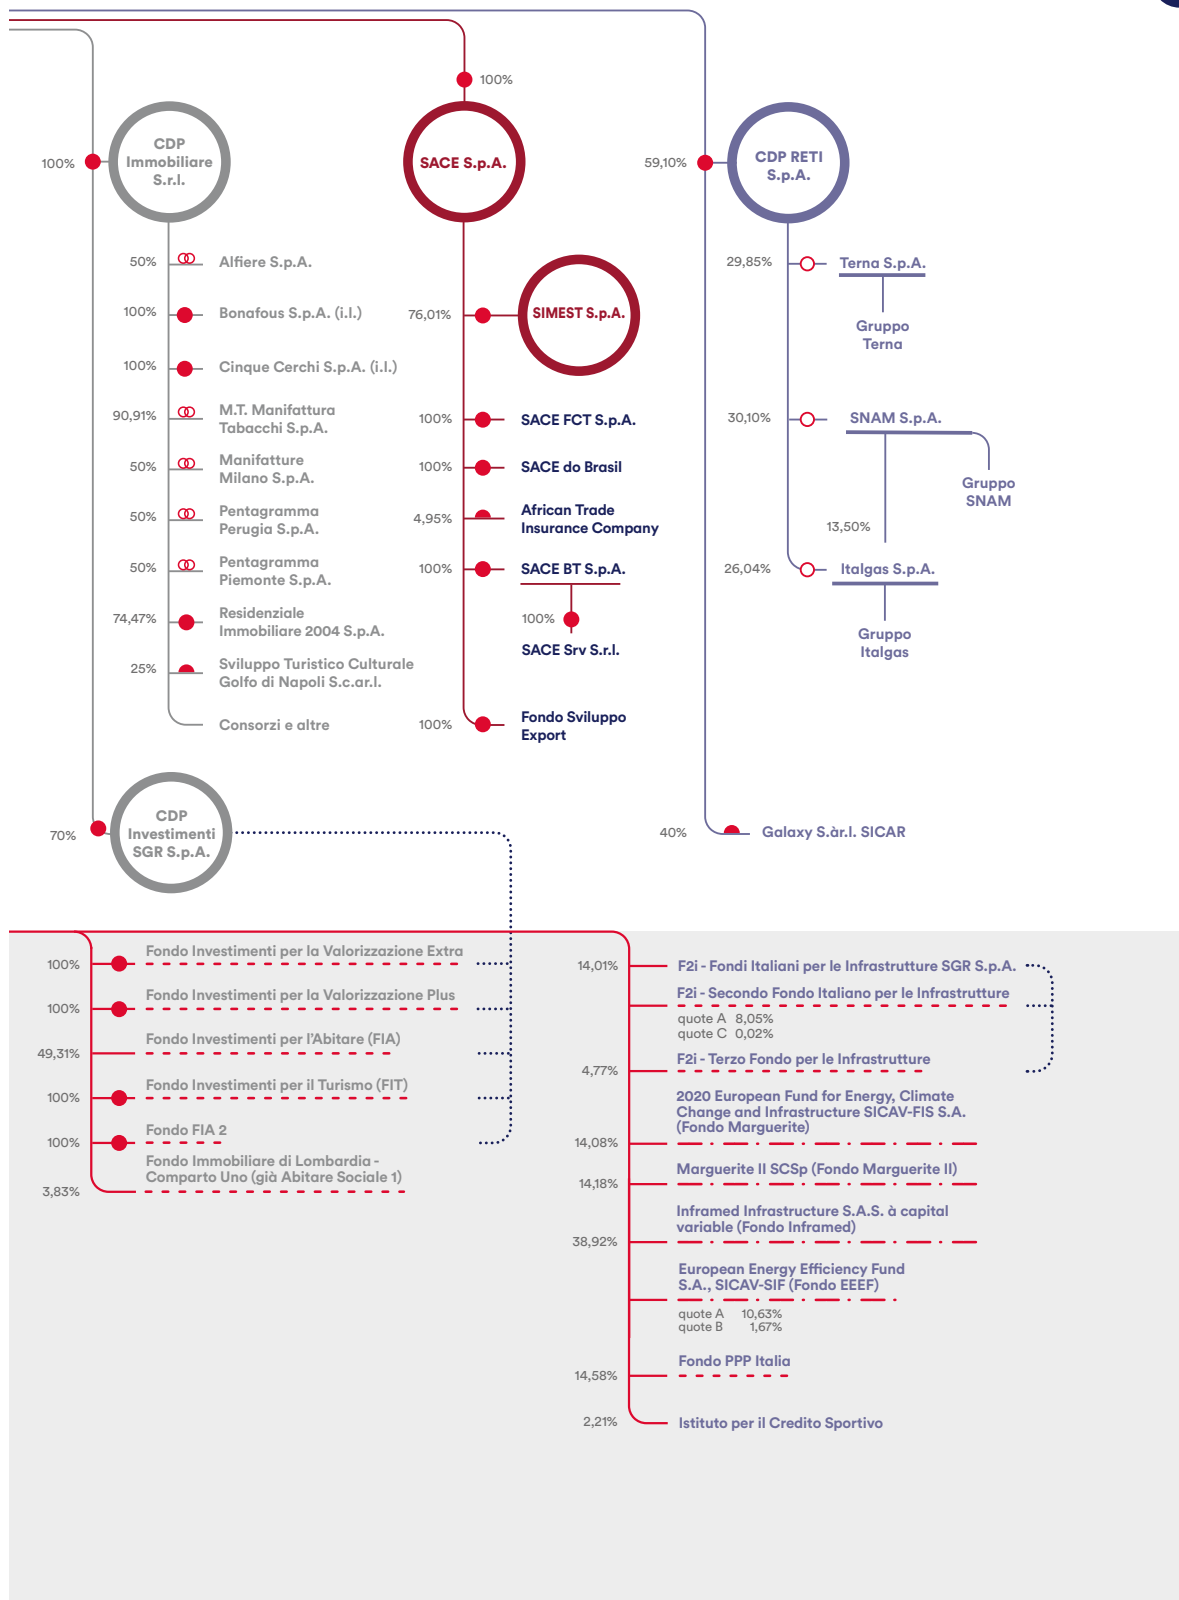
100%

100%

CDP Immobiliare S.r.l.

SACE S.p.A.

59,10%

CDP RETI S.p.A.

50% Alfiere S.p.A.

100% Bonafous S.p.A. (i.l.)

100% Cinque Cerchi S.p.A. (i.l.)

90,91% M.T. Manifattura Tabacchi S.p.A.

50% Manifatture Milano S.p.A.

50% Pentagramma Perugia S.p.A.

50% Pentagramma Piemonte S.p.A.

74,47% Residenziale Immobiliare 2004 S.p.A.

25% Sviluppo Turistico Culturale Golfo di Napoli S.c.ar.l.

Consorzi e altre

76,01% SIMEST S.p.A.

100% SACE FCT S.p.A.

100% SACE do Brasil

4,95% African Trade Insurance Company

100% SACE BT S.p.A.

100% SACE Srv S.r.l.

100% Fondo Sviluppo Export

29,85% Terna S.p.A.

Gruppo Terna

30,10% SNAM S.p.A.

Gruppo SNAM

13,50%

26,04% Italgas S.p.A.

Gruppo Italgas

70% CDP Investimenti SGR S.p.A.

40% Galaxy S.àr.l. SICAR

100% Fondo Investimenti per la Valorizzazione Extra

100% Fondo Investimenti per la Valorizzazione Plus

49,31% Fondo Investimenti per l'Abitare (FIA)

100% Fondo Investimenti per il Turismo (FIT)

100% Fondo FIA 2

3,83% Fondo Immobiliare di Lombardia - Comparto Uno (già Abitare Sociale 1)

14,01% F2i - Fondi Italiani per le Infrastrutture SGR S.p.A.

F2i - Secondo Fondo Italiano per le Infrastrutture
quote A 8,05%
quote C 0,02%

4,77% F2i - Terzo Fondo per le Infrastrutture

14,08% 2020 European Fund for Energy, Climate Change and Infrastructure SICAV-FIS S.A. (Fondo Marguerite)

14,18% Marguerite II SCSp (Fondo Marguerite II)

38,92% Inframed Infrastructure S.A.S. à capital variable (Fondo Inframed)

European Energy Efficiency Fund S.A., SICAV-SIF (Fondo EEEF)
quote A 10,63%
quote B 1,67%

14,58% Fondo PPP Italia

2,21% Istituto per il Credito Sportivo